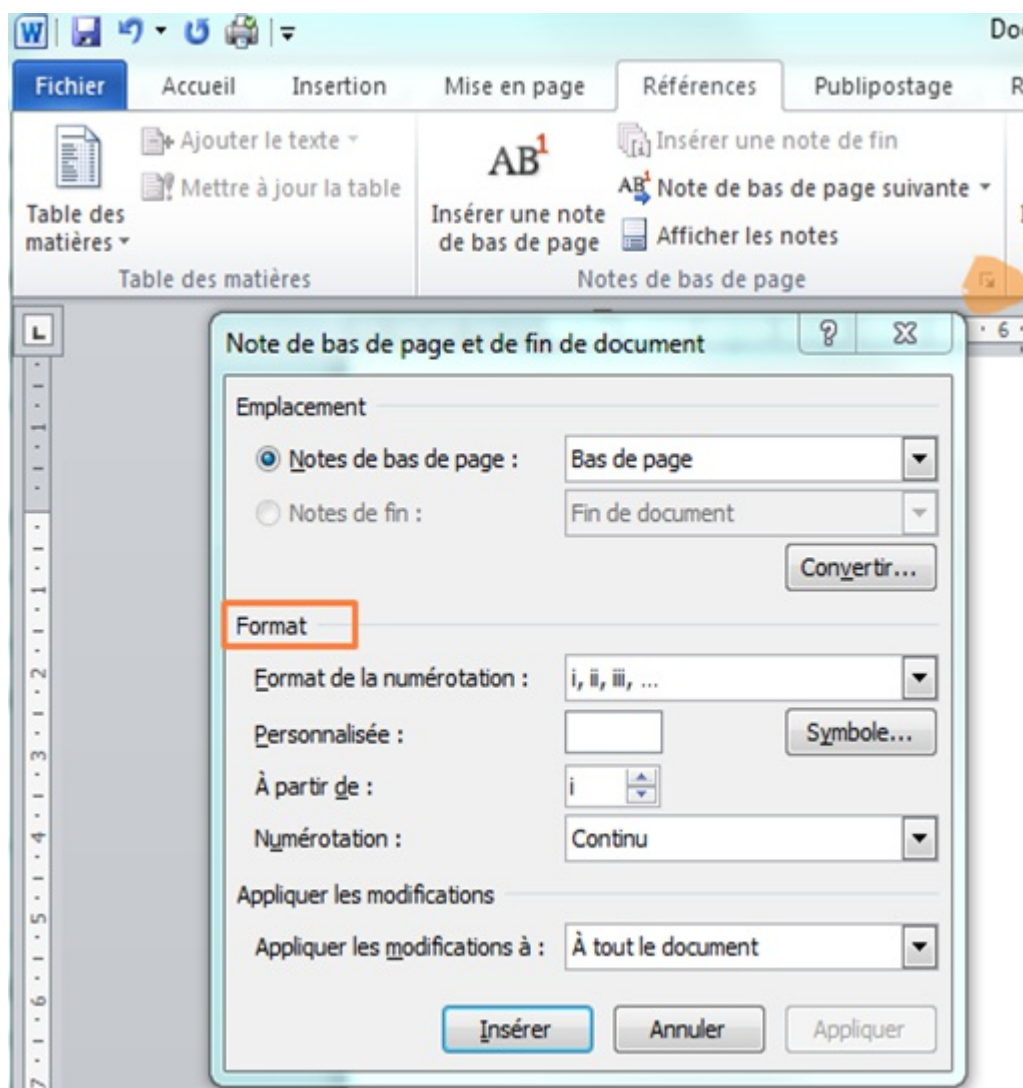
Do

Fichier | Accueil | Insertion | Mise en page | Références | Publipostage | R

Ajouter le texte
Mettre à jour la table
Table des matières
Table des matières

AB¹
Insérer une note de bas de page
Insérer une note de fin
Note de bas de page suivante
Afficher les notes
Notes de bas de page

Note de bas de page et de fin de document

Emplacement
Notes de bas de page : Bas de page
Notes de fin : Fin de document
Convertir...

Format
Format de la numérotation : i, ii, iii, ...
Personnalisée :
Symbole...
À partir de : i
Numérotation : Continu

Appliquer les modifications
Appliquer les modifications à : À tout le document

Insérer | Annuler | Appliquer